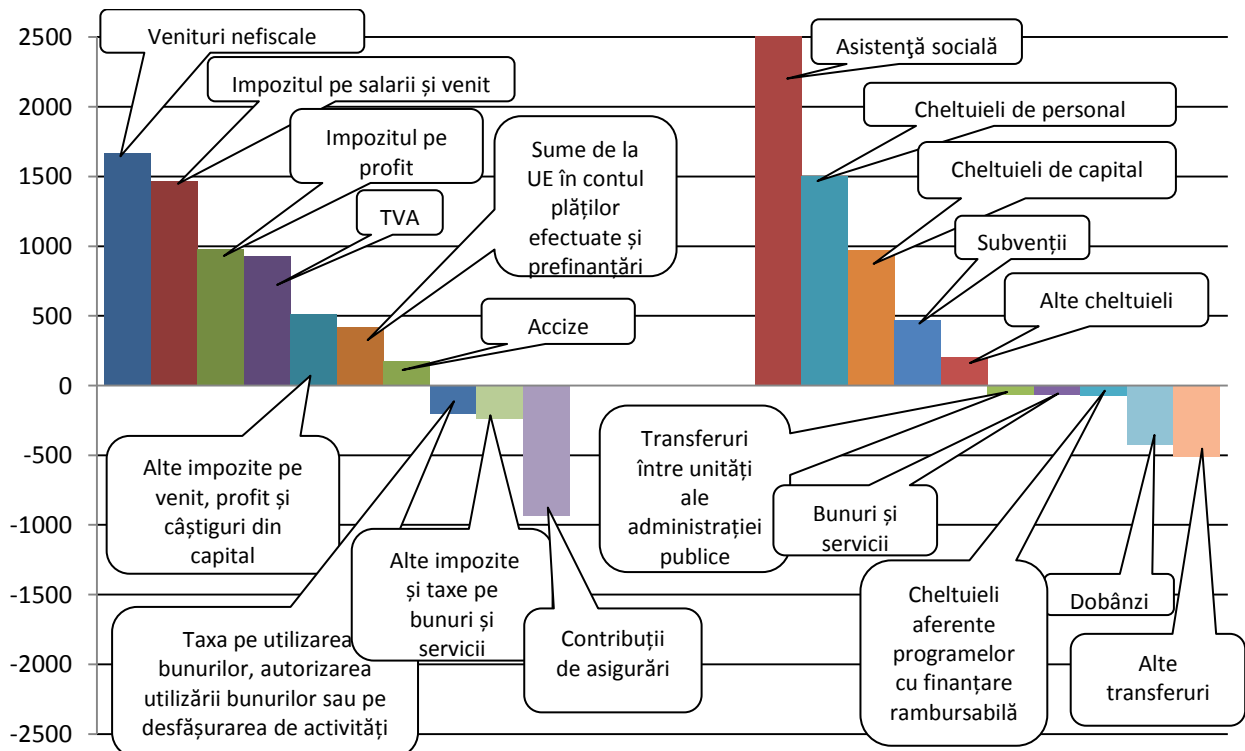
2500
2000
1500
1000
500
0
-500
-1000
-1500
-2000
-2500

Venituri nefiscale

Impozitul pe salarii și venit

Impozitul pe profit

TVA

Sume de la UE în contul plăților efectuate și prefinanțări

Accize

Alte impozite pe venit, profit și câștiguri din capital

Taxa pe utilizarea bunurilor, autorizarea utilizării bunurilor sau pe desfășurarea de activități

Alte impozite și taxe pe bunuri și servicii

Contribuții de asigurări

Asistenţă socială

Cheltuieli de personal

Cheltuieli de capital

Subvenții

Alte cheltuieli

Transferuri între unități ale administrației publice

Bunuri și servicii

Cheltuieli aferente programelor cu finanțare rambursabilă

Dobânzi

Alte transferuri